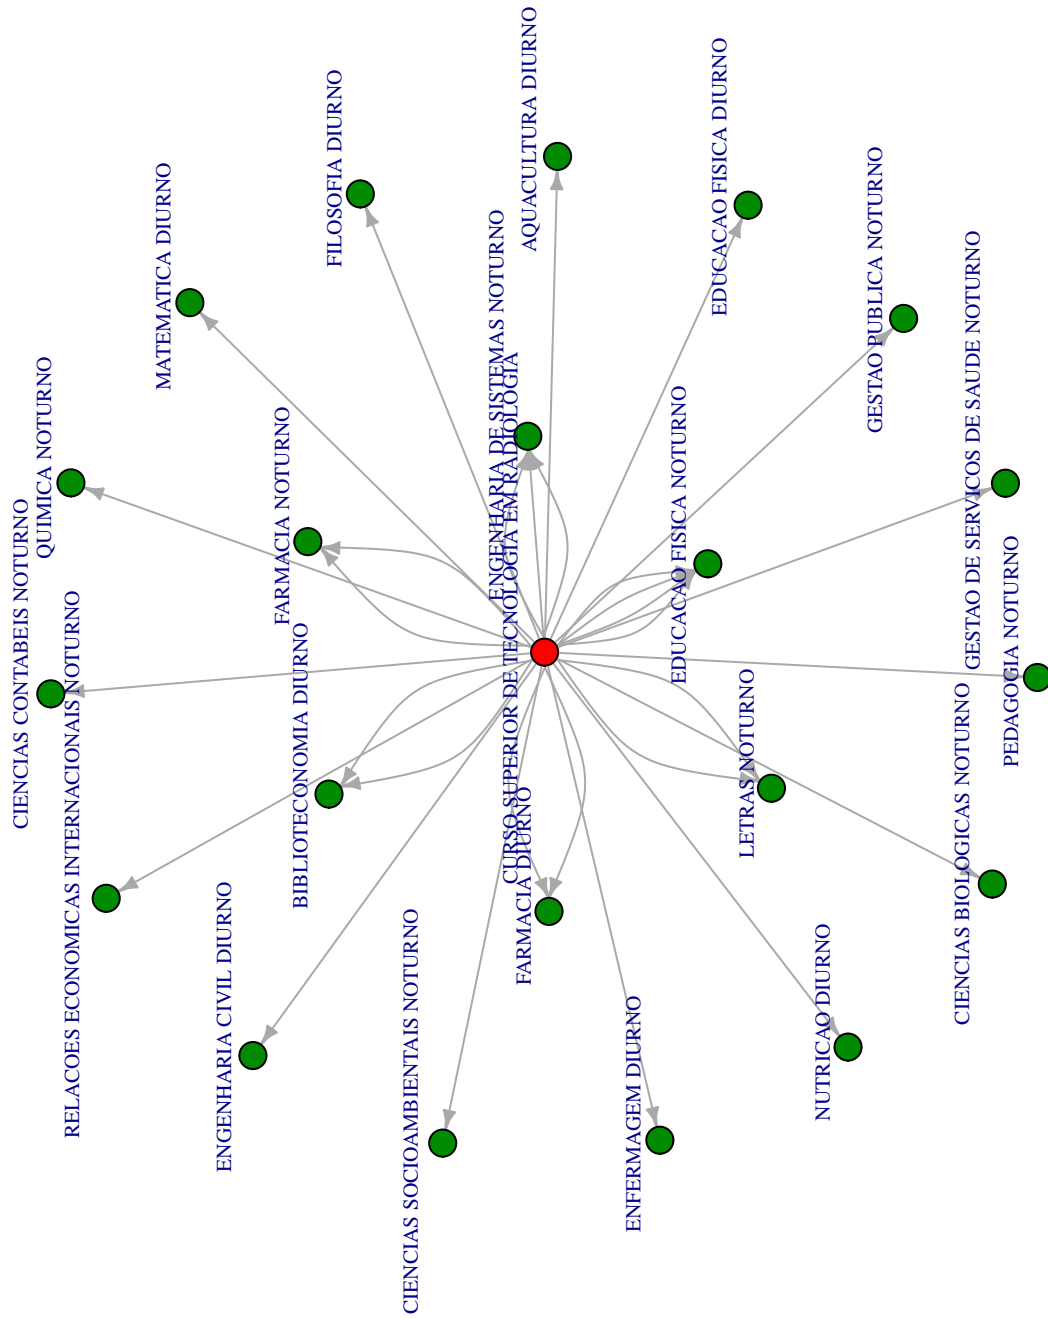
AQUACULTURA DIURNO
EDUCACAO FISICA DIURNO
FILOSOFIA DIURNO
GESTAO PUBLICA NOTURNO
MATEMATICA DIURNO
GESTAO DE SERVICOS DE SAUDE NOTURNO
ENGENHARIA DE SISTEMAS NOTURNO
TECNOLOGIA EM RADIOLOGIA
QUIMICA NOTURNO
FARMACIA NOTURNO
EDUCACAO FISICA NOTURNO
CIENCIAS CONTABEIS NOTURNO
PEDAGOGIA NOTURNO
RELACOES ECONOMICAS INTERNACIONAIS NOTURNO
BIBLIOTECONOMIA DIURNO
CURSO SUPERIOR DE
LETRAS NOTURNO
CIENCIAS BIOLOGICAS NOTURNO
FARMACIA DIURNO
ENGENHARIA CIVIL DIURNO
NUTRICAO DIURNO
CIENCIAS SOCIOAMBIENTAIS NOTURNO
ENFERMAGEM DIURNO